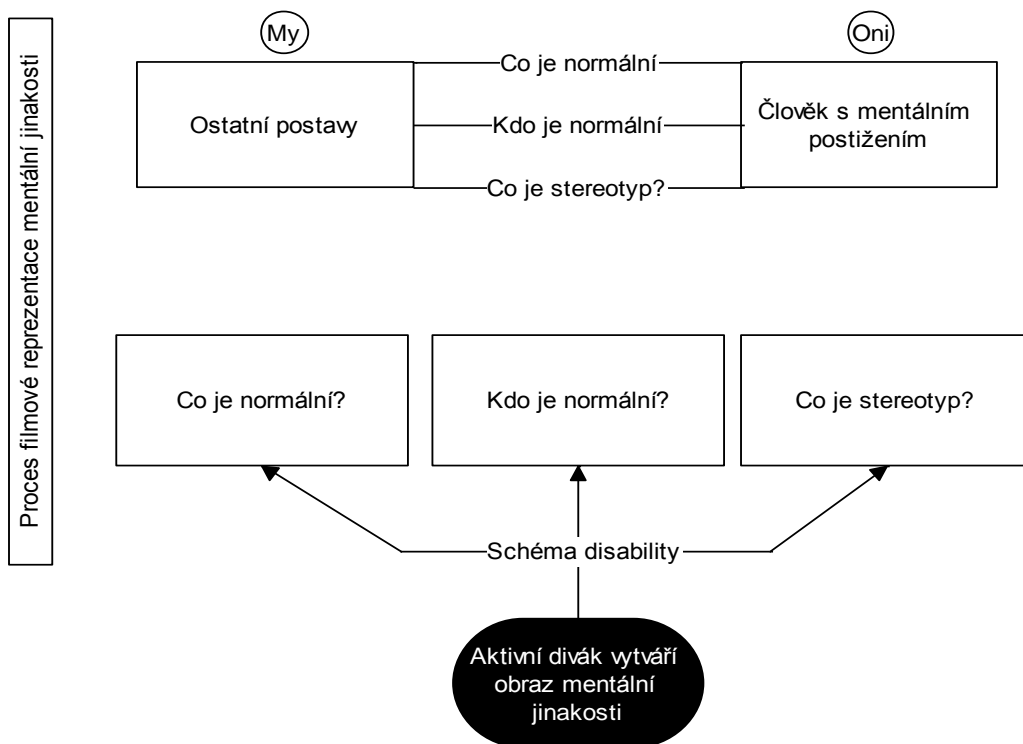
Proces filmové reprezentace mentální jinakosti

My

Oni

Ostatní postavy

Co je normální

Kdo je normální

Co je stereotyp?

Člověk s mentálním postižením

Co je normální?

Kdo je normální?

Co je stereotyp?

Schéma disability

Aktivní divák vytváří obraz mentální jinakosti